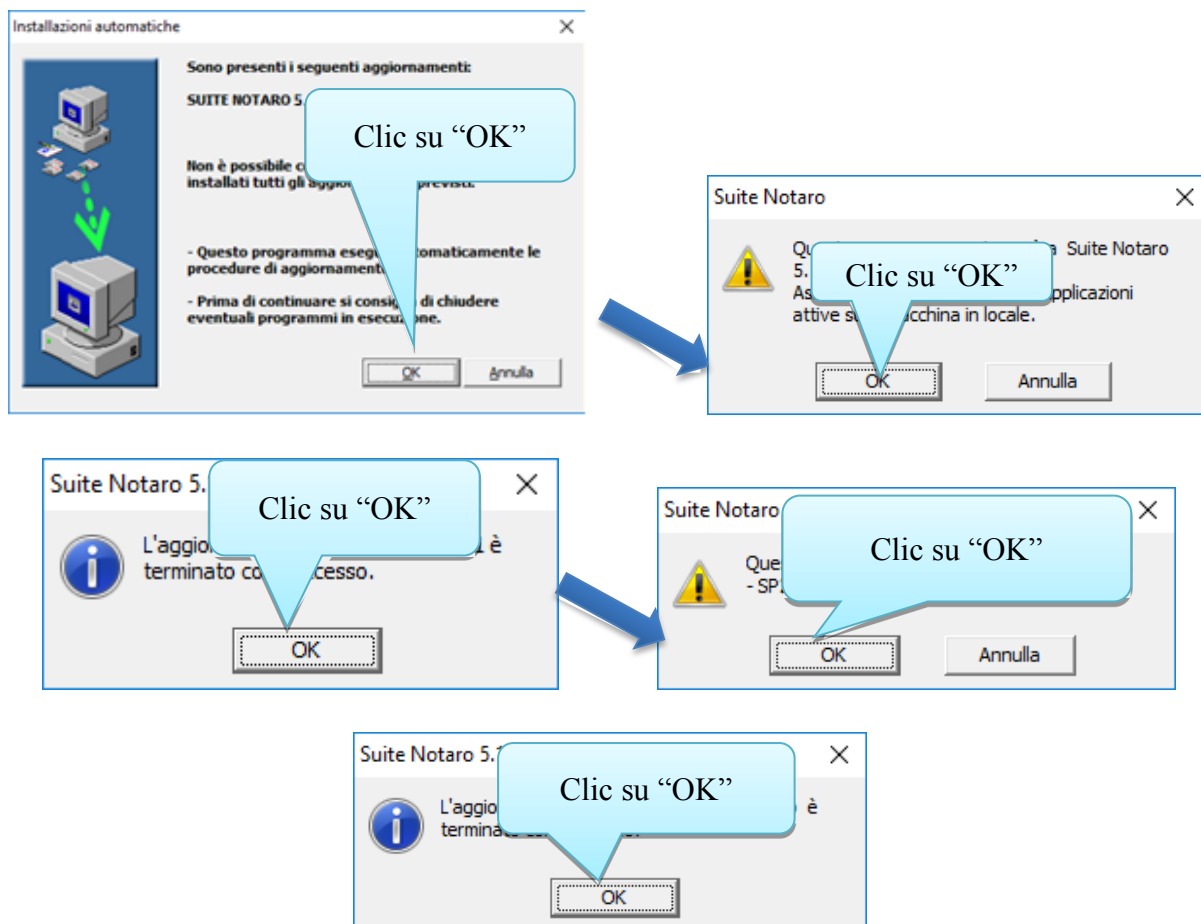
Installazioni automatiche

Sono presenti i seguenti aggiornamenti:

SUITE NOTARO 5.

Clic su “OK”

Non è possibile c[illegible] installati tutti gli aggio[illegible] previsti.

- Questo programma esegu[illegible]tomaticamente le procedure di aggiornament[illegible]

- Prima di continuare si consig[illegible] di chiudere eventuali programmi in esecuzione.

OK Annulla

Suite Notaro

Qu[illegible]a Suite Notaro 5.

Clic su “OK”

As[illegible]pplicazioni attive su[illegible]cchina in locale.

OK Annulla

Suite Notaro 5.

Clic su “OK”

L'aggio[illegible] è terminato co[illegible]cesso.

OK

Suite Notaro

Clic su “OK”

Que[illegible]
- SP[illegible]

OK Annulla

Suite Notaro 5.

Clic su “OK”

L'aggio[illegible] è terminat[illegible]

OK